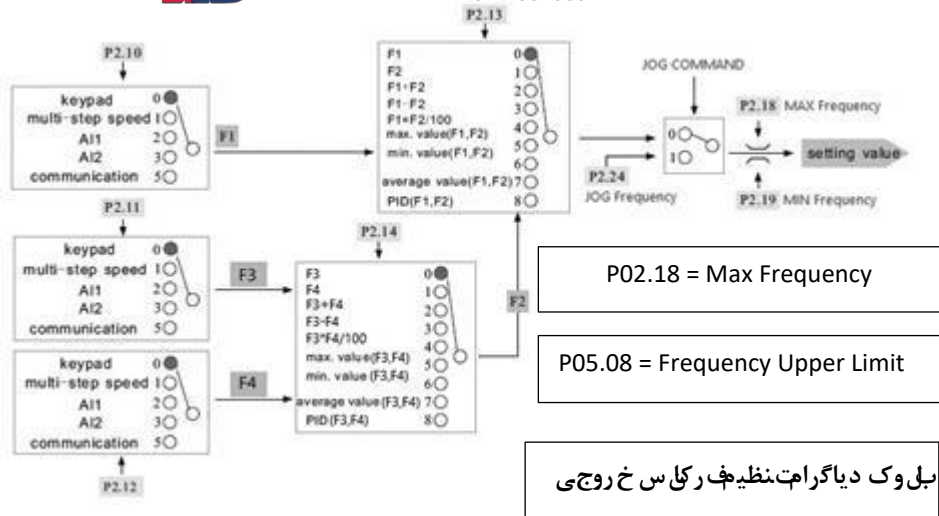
P2.13

P2.10

| | |
|---|---|
| keypad | 0 |
| multi-step speed | 1 |
| AI1 | 2 |
| AI2 | 3 |
| communication | 5 |

F1

| | |
|---|---|
| F1 | 0 |
| F2 | 1 |
| F1+F2 | 2 |
| F1-F2 | 3 |
| F1*F2/100 | 4 |
| max. value(F1,F2) | 5 |
| min. value(F1,F2) | 6 |
| average value(F1,F2) | 7 |
| PID(F1,F2) | 8 |

JOG COMMAND

0
1

P2.18 MAX Frequency

setting value

P2.24
JOG Frequency

P2.19 MIN Frequency

P2.11

| | |
|---|---|
| keypad | 0 |
| multi-step speed | 1 |
| AI1 | 2 |
| AI2 | 3 |
| communication | 5 |

P2.14

F3

| | |
|---|---|
| F3 | 0 |
| F4 | 1 |
| F3+F4 | 2 |
| F3-F4 | 3 |
| F3*F4/100 | 4 |
| max. value(F3,F4) | 5 |
| min. value (F3,F4) | 6 |
| average value(F3,F4) | 7 |
| PID(F3,F4) | 8 |

F2

P02.18 = Max Frequency

P05.08 = Frequency Upper Limit

| | |
|---|---|
| keypad | 0 |
| multi-step speed | 1 |
| AI1 | 2 |
| AI2 | 3 |
| communication | 5 |

F4

P2.12

بلوک دیاگرام تنظیم فرکانس خروجی